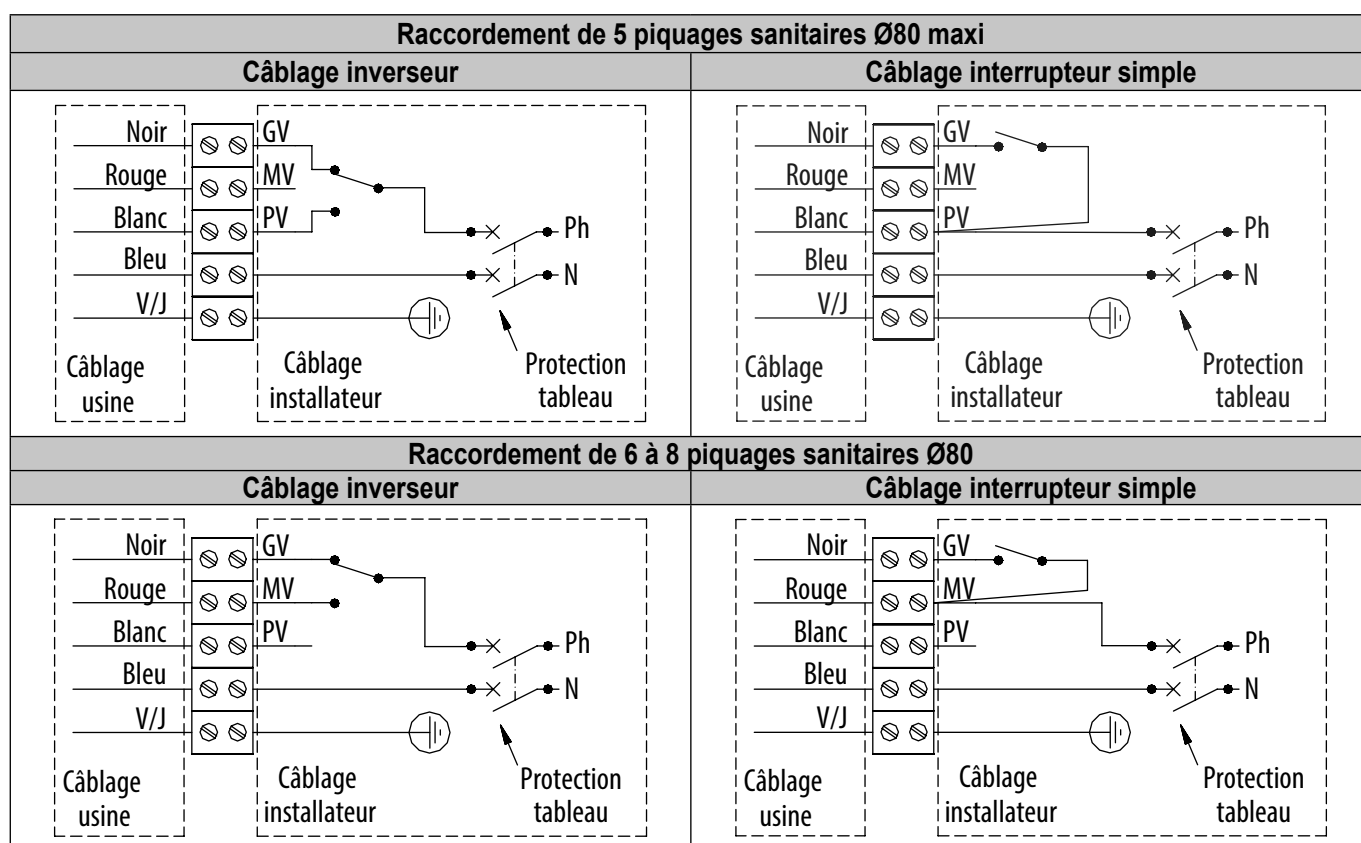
Raccordement de 5 piquages sanitaires Ø80 maxi

Câblage inverseur

Noir
Rouge
Blanc
Bleu
V/J
GV
MV
PV
Ph
N
Câblage usine
Câblage installateur
Protection tableau

Câblage interrupteur simple

Noir
Rouge
Blanc
Bleu
V/J
GV
MV
PV
Ph
N
Câblage usine
Câblage installateur
Protection tableau

Raccordement de 6 à 8 piquages sanitaires Ø80

Câblage inverseur

Noir
Rouge
Blanc
Bleu
V/J
GV
MV
PV
Ph
N
Câblage usine
Câblage installateur
Protection tableau

Câblage interrupteur simple

Noir
Rouge
Blanc
Bleu
V/J
GV
MV
PV
Ph
N
Câblage usine
Câblage installateur
Protection tableau